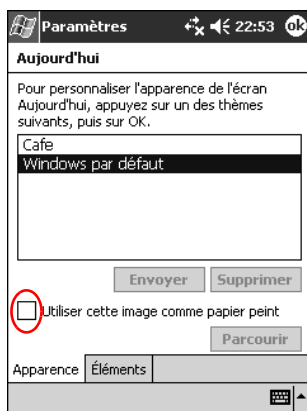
Paramètres 22:53 ok

Aujourd'hui

Pour personnaliser l'apparence de l'écran Aujourd'hui, appuyez sur un des thèmes suivants, puis sur OK.

Cafe
Windows par défaut

Envoyer Supprimer

Utiliser cette image comme papier peint

Parcourir

Apparence Éléments